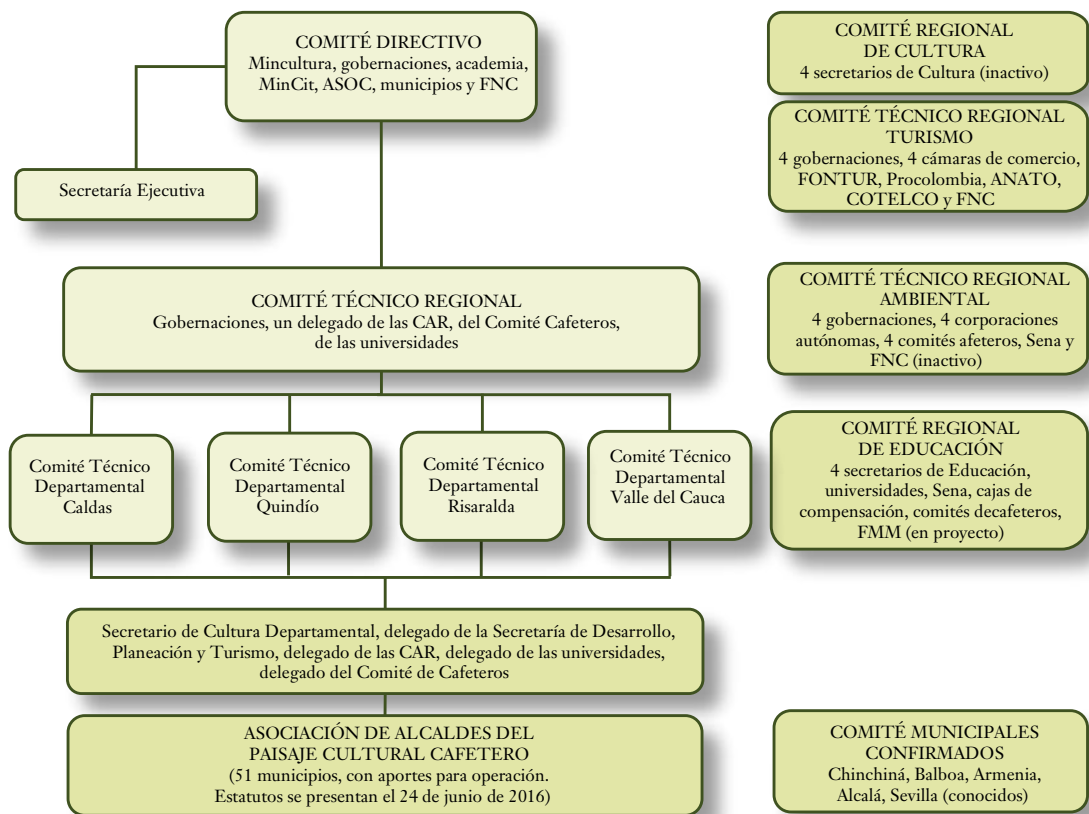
COMITÉ DIRECTIVO
Mincultura, gobernaciones, academia, MinCit, ASOC, municipios y FNC

Secretaría Ejecutiva

COMITÉ TÉCNICO REGIONAL
Gobernaciones, un delegado de las CAR, del Comité Cafeteros, de las universidades

Comité Técnico Departamental Caldas

Comité Técnico Departamental Quindío

Comité Técnico Departamental Risaralda

Comité Técnico Departamental Valle del Cauca

Secretario de Cultura Departamental, delegado de la Secretaría de Desarrollo, Planeación y Turismo, delegado de las CAR, delegado de las universidades, delegado del Comité de Cafeteros

ASOCIACIÓN DE ALCALDES DEL PAISAJE CULTURAL CAFETERO
(51 municipios, con aportes para operación. Estatutos se presentan el 24 de junio de 2016)

COMITÉ REGIONAL DE CULTURA
4 secretarios de Cultura (inactivo)

COMITÉ TÉCNICO REGIONAL TURISMO
4 gobernaciones, 4 cámaras de comercio, FONTUR, Procolombia, ANATO, COTELCO y FNC

COMITÉ TÉCNICO REGIONAL AMBIENTAL
4 gobernaciones, 4 corporaciones autónomas, 4 comités afeteros, Sena y FNC (inactivo)

COMITÉ REGIONAL DE EDUCACIÓN
4 secretarios de Educación, universidades, Sena, cajas de compensación, comités decafeteros, FMM (en proyecto)

COMITÉ MUNICIPALES CONFIRMADOS
Chinchiná, Balboa, Armenia, Alcalá, Sevilla (conocidos)